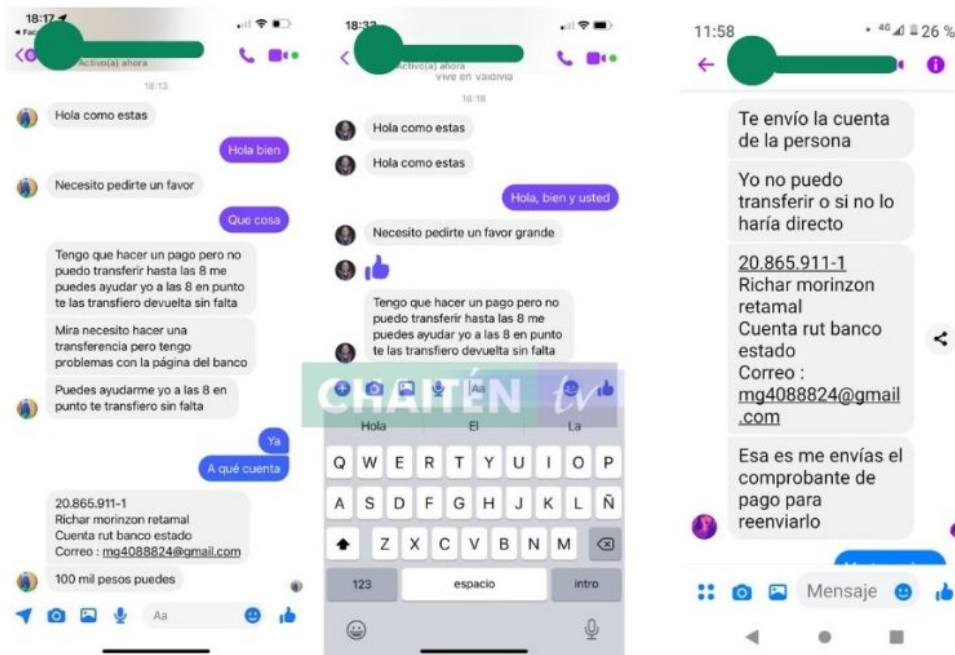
18:17
Activo(a) ahora
18:13
Hola como estas
Hola bien
Necesito pedirte un favor
Que cosa
Tengo que hacer un pago pero no puedo transferir hasta las 8 me puedes ayudar yo a las 8 en punto te las transfiero devuelta sin falta
Mira necesito hacer una transferencia pero tengo problemas con la página del banco
Puedes ayudarme yo a las 8 en punto te transfiero sin falta
Ya
A qué cuenta
20.865.911-1
Richar morinzon retamal
Cuenta rut banco estado
Correo : mg4088824@gmail.com
100 mil pesos puedes
Aa

18:32
Activo(a) ahora
Vive en Valdivia
18:18
Hola como estas
Hola como estas
Hola, bien y usted
Necesito pedirte un favor grande
Tengo que hacer un pago pero no puedo transferir hasta las 8 me puedes ayudar yo a las 8 en punto te las transfiero devuelta sin falta
Aa
CHAITÉN tv
Hola
El
La
Q W E R T Y U I O P
A S D F G H J K L Ñ
Z X C V B N M
123
espacio
intro

11:58
4G 26 %
Te envío la cuenta de la persona
Yo no puedo transferir o si no lo haría directo
20.865.911-1
Richar morinzon retamal
Cuenta rut banco estado
Correo : mg4088824@gmail.com
Esa es me envías el comprobante de pago para reenviarlo
Mensaje